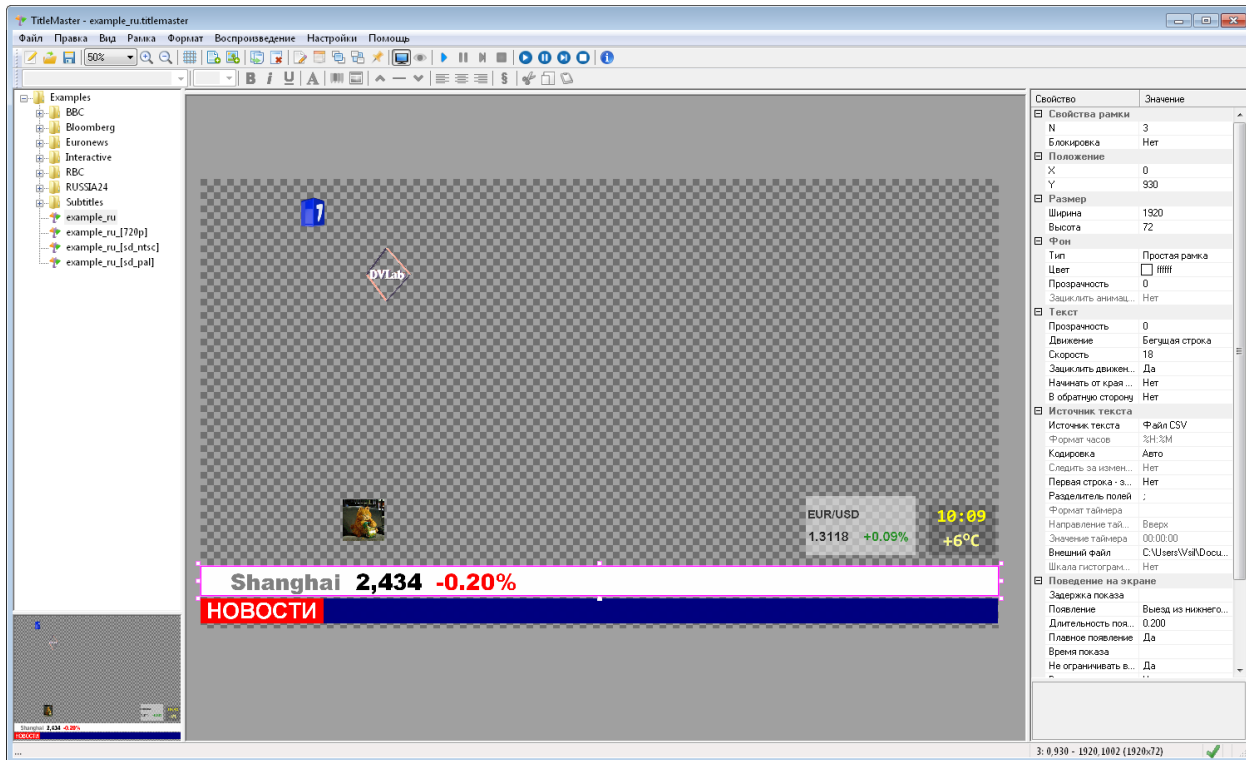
TitleMaster - example_ru.titlemaster

Файл Правка Вид Рамка Формат Воспроизведение Настройки Помощь

50%

B I U A

Examples
BBC
Bloomberg
Euronews
Interactive
RBC
RUSSIA24
Subtitles
example_ru
example_ru_[720p]
example_ru_[sd_ntsc]
example_ru_[sd_pal]

1

DVLab

EUR/USD
1.3118 +0.09%

10:09
+6°C

Shanghai 2,434 -0.20%

НОВОСТИ

| Свойство | Значение |
|---|---|
| Свойства рамки | |
| N | 3 |
| Блокировка | Нет |
| Положение | |
| X | 0 |
| Y | 930 |
| Размер | |
| Ширина | 1920 |
| Высота | 72 |
| Фон | |
| Тип | Простая рамка |
| Цвет | ffffff |
| Прозрачность | 0 |
| Зациклить анимац... | Нет |
| Текст | |
| Прозрачность | 0 |
| Движение | Бегущая строка |
| Скорость | 18 |
| Зациклить движен... | Да |
| Начинать от края ... | Нет |
| В обратную сторону | Нет |
| Источник текста | |
| Источник текста | Файл CSV |
| Формат часов | %H:%M |
| Кодировка | Авто |
| Следить за измен... | Нет |
| Первая строка - з... | Нет |
| Разделитель полей | ; |
| Формат таймера | |
| Направление тай... | Вверх |
| Значение таймера | 00:00:00 |
| Внешний файл | C:\Users\Vsl\Docu... |
| Шкала гистограм... | Нет |
| Поведение на экране | |
| Задержка показа | |
| Появление | Выезд из нижнего... |
| Длительность поя... | 0.200 |
| Плавное появление | Да |
| Время показа | |
| Не ограничивать в... | Да |

Shanghai 2,434 -0.20%
НОВОСТИ

...
3: 0,930 - 1920,1002 (1920x72)